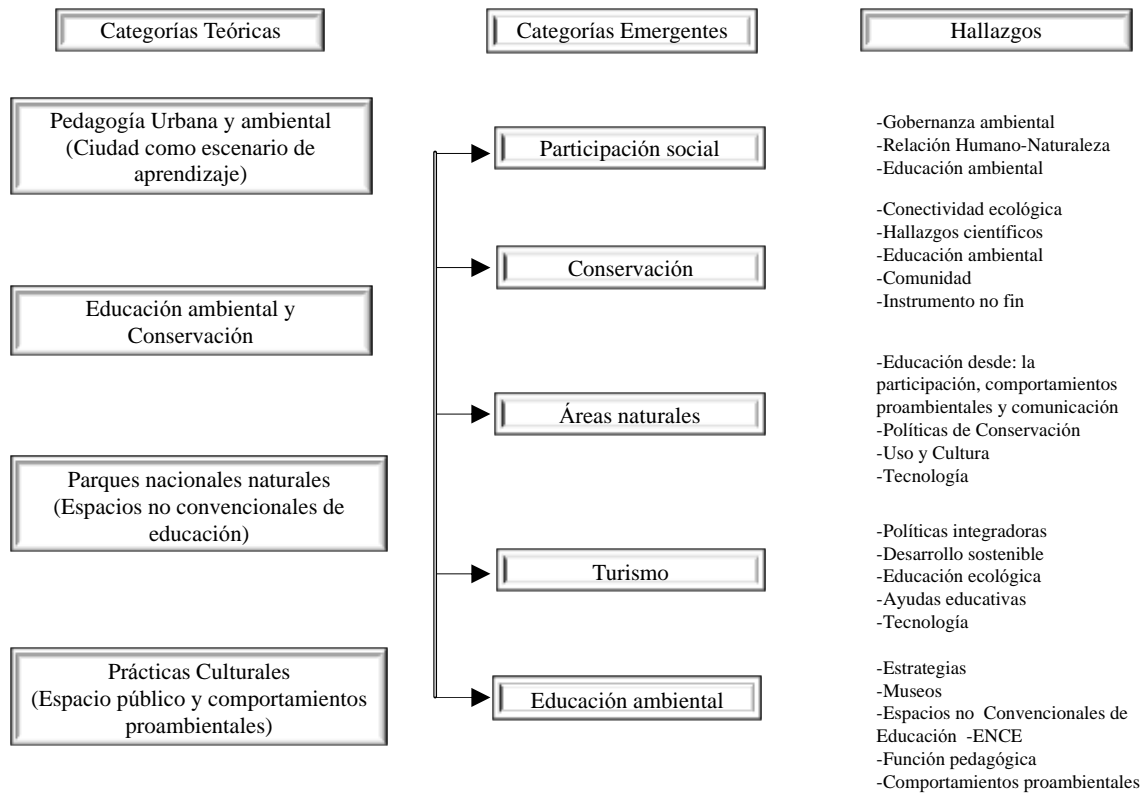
Categorías Teóricas

Categorías Emergentes

Hallazgos

Pedagogía Urbana y ambiental (Ciudad como escenario de aprendizaje)

Educación ambiental y Conservación

Parques nacionales naturales (Espacios no convencionales de educación)

Prácticas Culturales (Espacio público y comportamientos proambientales)

Participación social

Conservación

Áreas naturales

Turismo

Educación ambiental

-Gobernanza ambiental
-Relación Humano-Naturaleza
-Educación ambiental

-Conectividad ecológica
-Hallazgos científicos
-Educación ambiental
-Comunidad
-Instrumento no fin

-Educación desde: la participación, comportamientos proambientales y comunicación
-Políticas de Conservación
-Uso y Cultura
-Tecnología

-Políticas integradoras
-Desarrollo sostenible
-Educación ecológica
-Ayudas educativas
-Tecnología

-Estrategias
-Museos
-Espacios no Convencionales de Educación -ENCE
-Función pedagógica
-Comportamientos proambientales